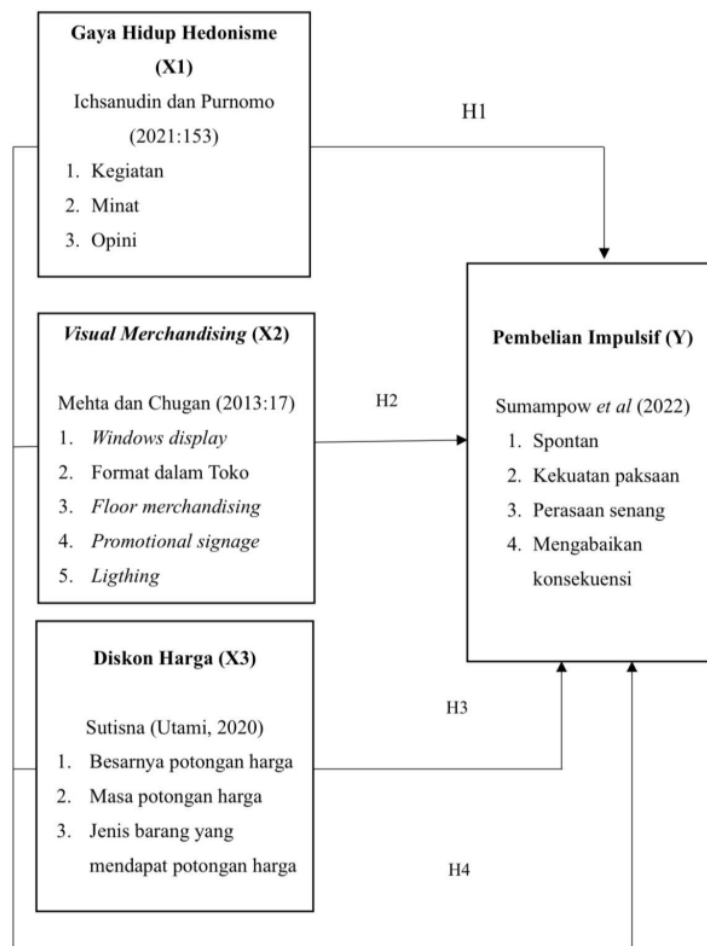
**Gaya Hidup Hedonisme (X1)**

Ichsanudin dan Purnomo (2021:153)

1. Kegiatan
2. Minat
3. Opini

H1

**Pembelian Impulsif (Y)**

Sumampow *et al* (2022)

1. Spontan
2. Kekuatan paksaan
3. Perasaan senang
4. Mengabaikan konsekuensi

***Visual Merchandising* (X2)**

Mehta dan Chugan (2013:17)

1. *Windows display*
2. Format dalam Toko
3. *Floor merchandising*
4. *Promotional signage*
5. *Ligthing*

H2

**Diskon Harga (X3)**

Sutisna (Utami, 2020)

1. Besarnya potongan harga
2. Masa potongan harga
3. Jenis barang yang mendapat potongan harga

H3

H4